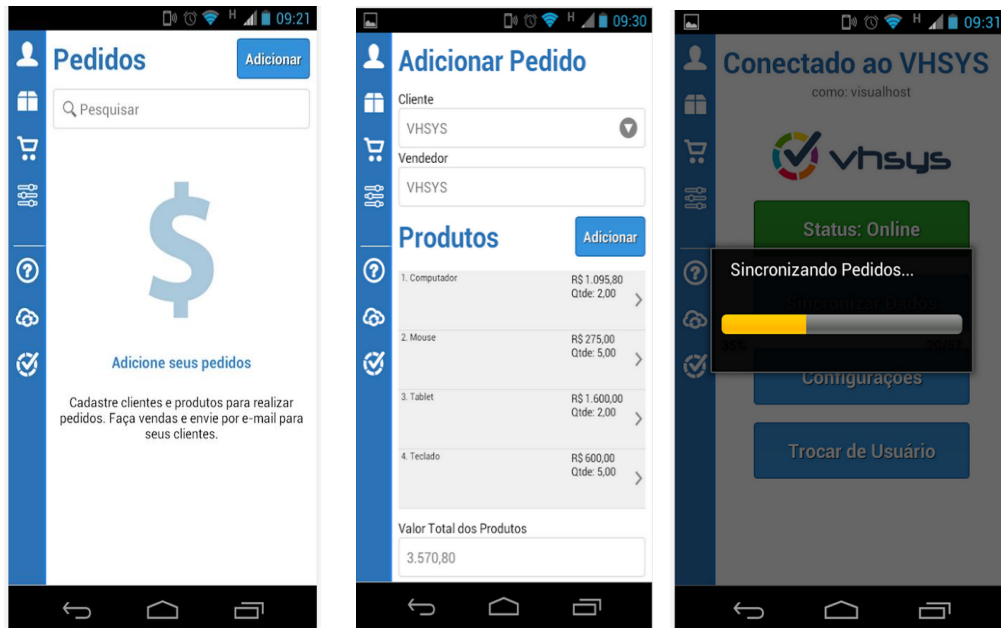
H 09:21

Pedidos

Adicionar

Pesquisar

$

Adicione seus pedidos

Cadastre clientes e produtos para realizar pedidos. Faça vendas e envie por e-mail para seus clientes.

H 09:30

Adicionar Pedido

Cliente

VHSYS

Vendedor

VHSYS

Produtos

Adicionar

| | |
|---|---|
| 1. Computador | R$ 1.095,80 Qtde: 2,00 |
| 2. Mouse | R$ 275,00 Qtde: 5,00 |
| 3. Tablet | R$ 1.600,00 Qtde: 2,00 |
| 4. Teclado | R$ 600,00 Qtde: 5,00 |

Valor Total dos Produtos

3.570,80

H 09:31

Conectado ao VHSYS

como: visualhost

vhsys

Status: Online

Sincronizando Pedidos...

Sincronizar Dados

35%

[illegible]

Configurações

Trocar de Usuário